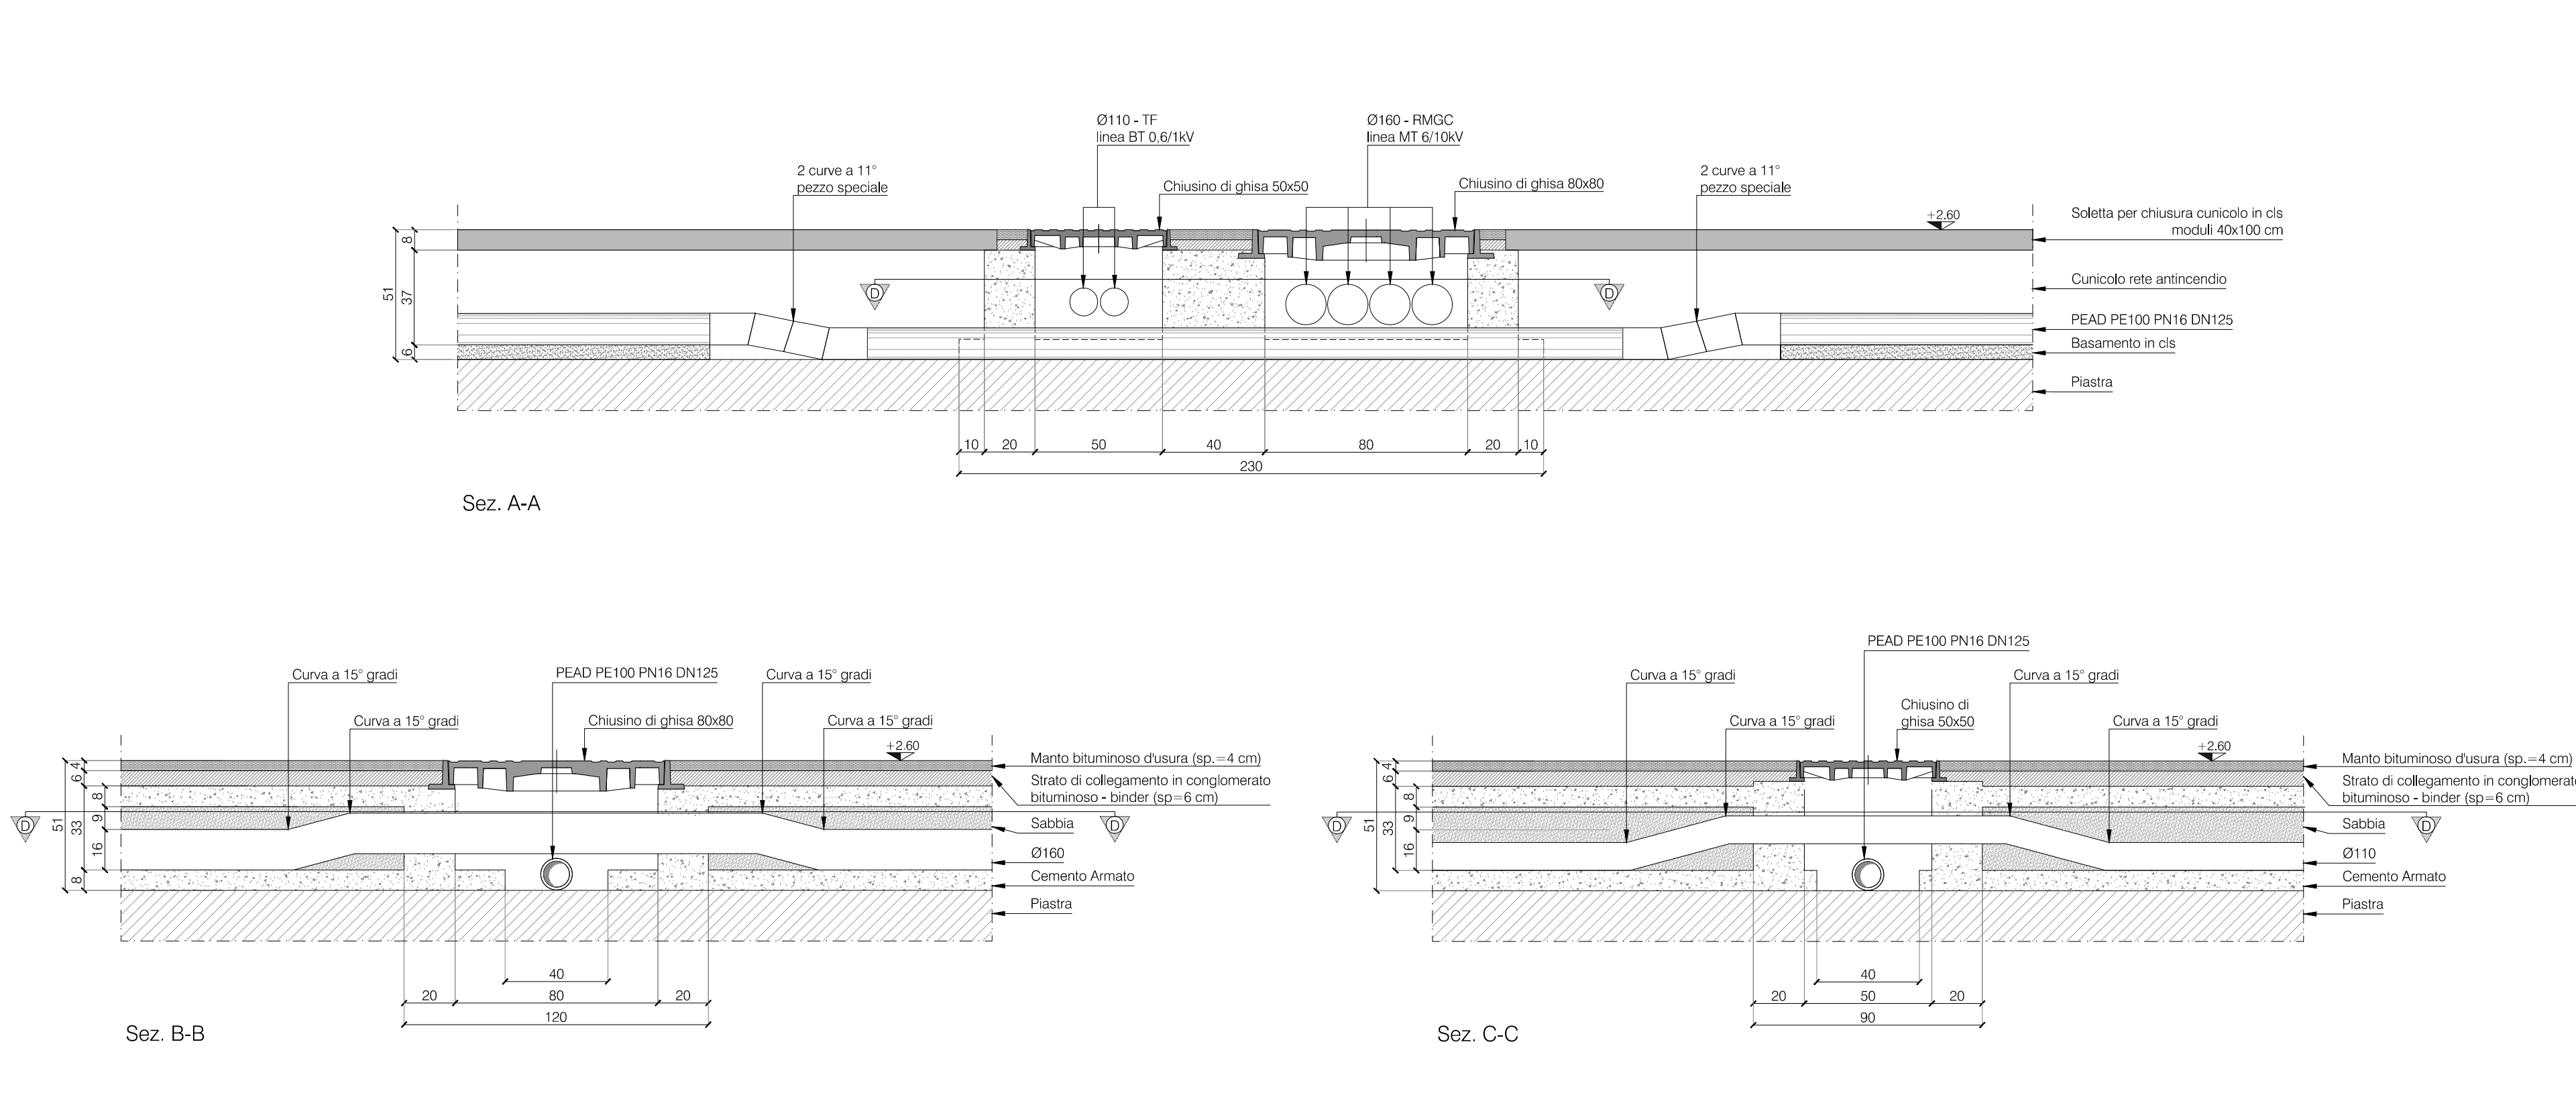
Ø110 - TF
linea BT 0,6/1kV

Ø160 - RMGC
linea MT 6/10kV

2 curve a 11°
pezzo speciale

Chiusino di ghisa 50x50

Chiusino di ghisa 80x80

2 curve a 11°
pezzo speciale

+2.60

Soletta per chiusura cunicolo in cls moduli 40x100 cm

Cunicolo rete antincendio

PEAD PE100 PN16 DN125

Basamento in cls

Piastra

51
8
37
6

D
D

10 | 20 | 50 | 40 | 80 | 20 | 10
230

Sez. A-A

Curva a 15° gradi
Curva a 15° gradi
PEAD PE100 PN16 DN125
Chiusino di ghisa 80x80
Curva a 15° gradi
Curva a 15° gradi
+2.60
Manto bituminoso d'usura (sp.=4 cm)
Strato di collegamento in conglomerato bituminoso - binder (sp=6 cm)
Sabbia
Ø160
Cemento Armato
Piastra

51
33
6
4
8
9
16
8

D
D

40
20 | 80 | 20
120

Sez. B-B

PEAD PE100 PN16 DN125
Curva a 15° gradi
Curva a 15° gradi
Chiusino di ghisa 50x50
Curva a 15° gradi
Curva a 15° gradi
+2.60
Manto bituminoso d'usura (sp.=4 cm)
Strato di collegamento in conglomerat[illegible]
bituminoso - binder (sp=6 cm)
Sabbia
Ø110
Cemento Armato
Piastra

51
33
6
4
8
9
16
8

D
D

40
20 | 50 | 20
90

Sez. C-C